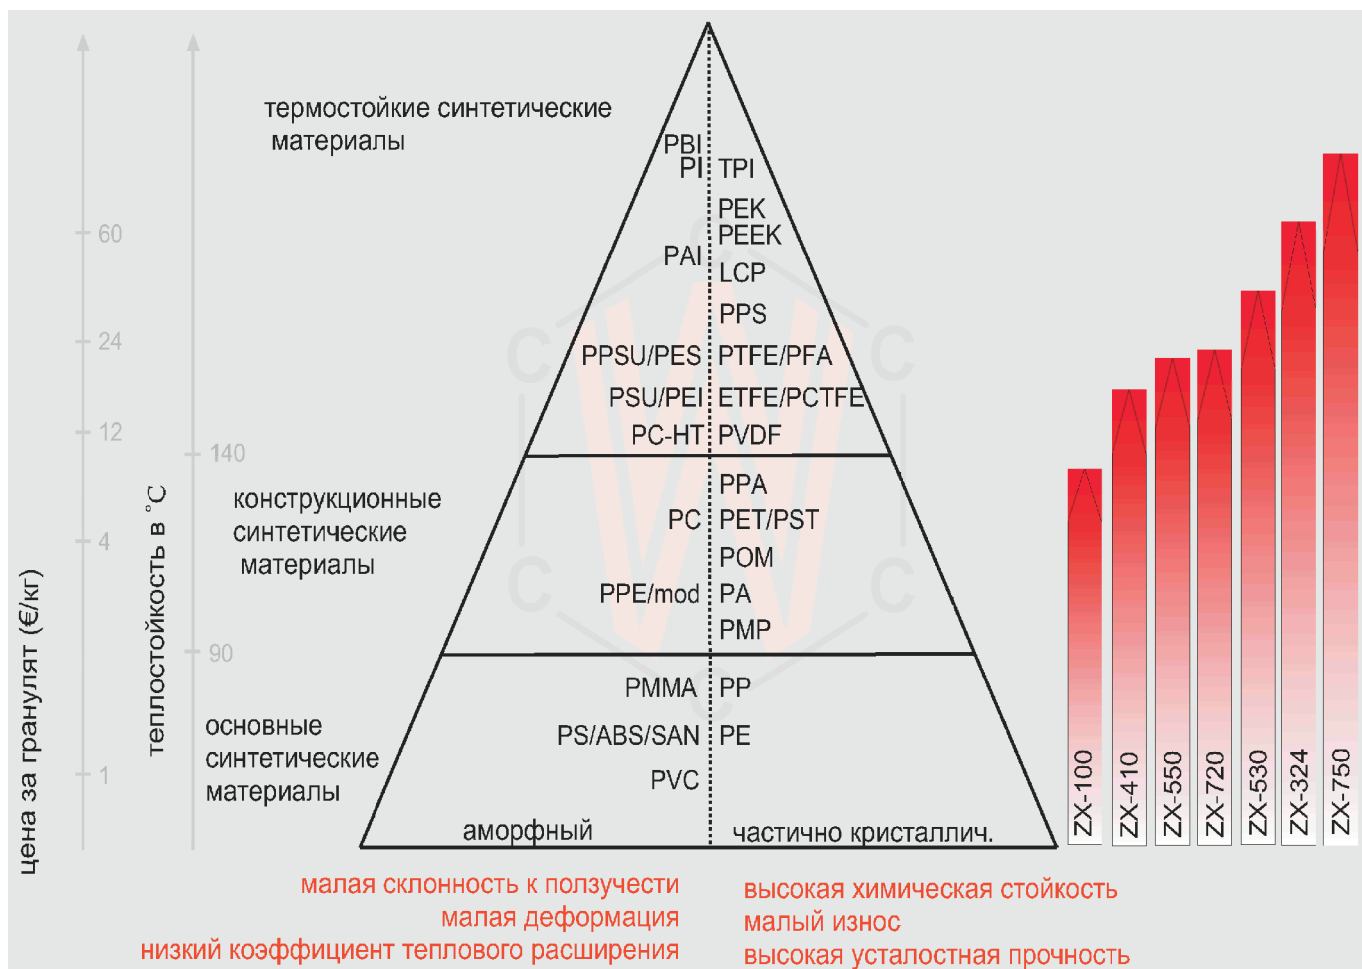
цена за гранулят (€/кг)

60
24
12
4
1

теплостойкость в °C

140
90

термостойкие синтетические материалы

PBI
PI
TPI
PEK
PEEK
PAI
LCP
PPS
PPSU/PES
PTFE/PFA
PSU/PEI
ETFE/PCTFE
PC-HT
PVDF

конструкционные синтетические материалы

PPA
PC
PET/PST
POM
PPE/mod
PA
PMP

основные синтетические материалы

PMMA
PP
PS/ABS/SAN
PE
PVC

аморфный
частично кристаллич.

ZX-100
ZX-410
ZX-550
ZX-720
ZX-530
ZX-324
ZX-750

малая склонность к ползучести
малая деформация
низкий коэффициент теплового расширения

высокая химическая стойкость
малый износ
высокая усталостная прочность